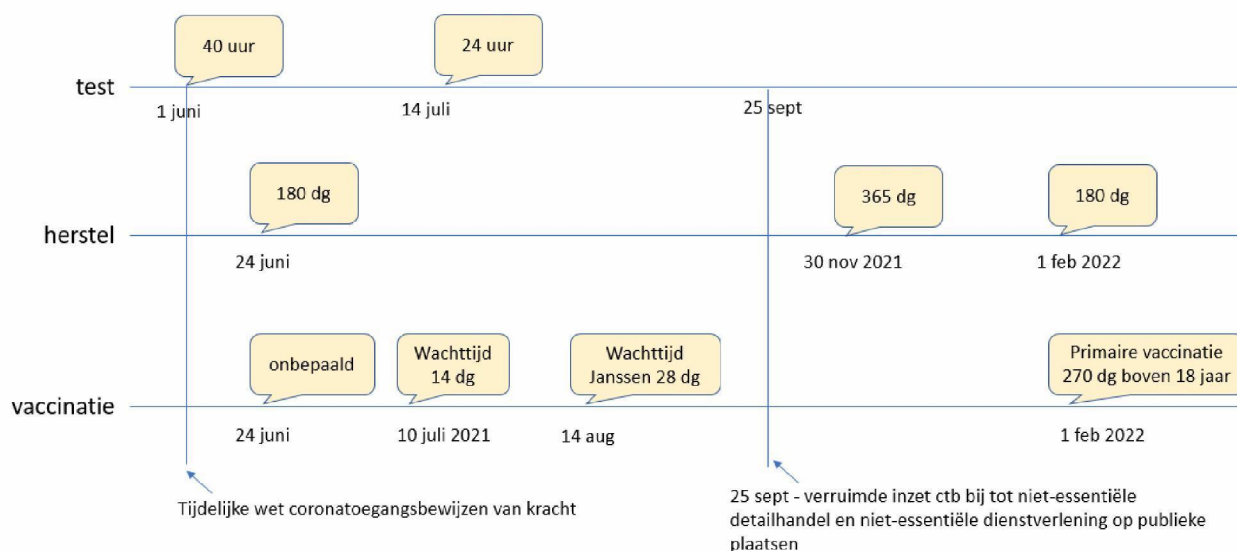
40 uur

24 uur

test

1 juni

14 juli

25 sept

180 dg

365 dg

180 dg

herstel

24 juni

30 nov 2021

1 feb 2022

onbepaald

Wachttijd 14 dg

Wachttijd Janssen 28 dg

Primaire vaccinatie 270 dg boven 18 jaar

vaccinatie

24 juni

10 juli 2021

14 aug

1 feb 2022

Tijdelijke wet coronatoegangsbewijzen van kracht

25 sept - verruimde inzet ctb bij tot niet-essentiële detailhandel en niet-essentiële dienstverlening op publieke plaatsen